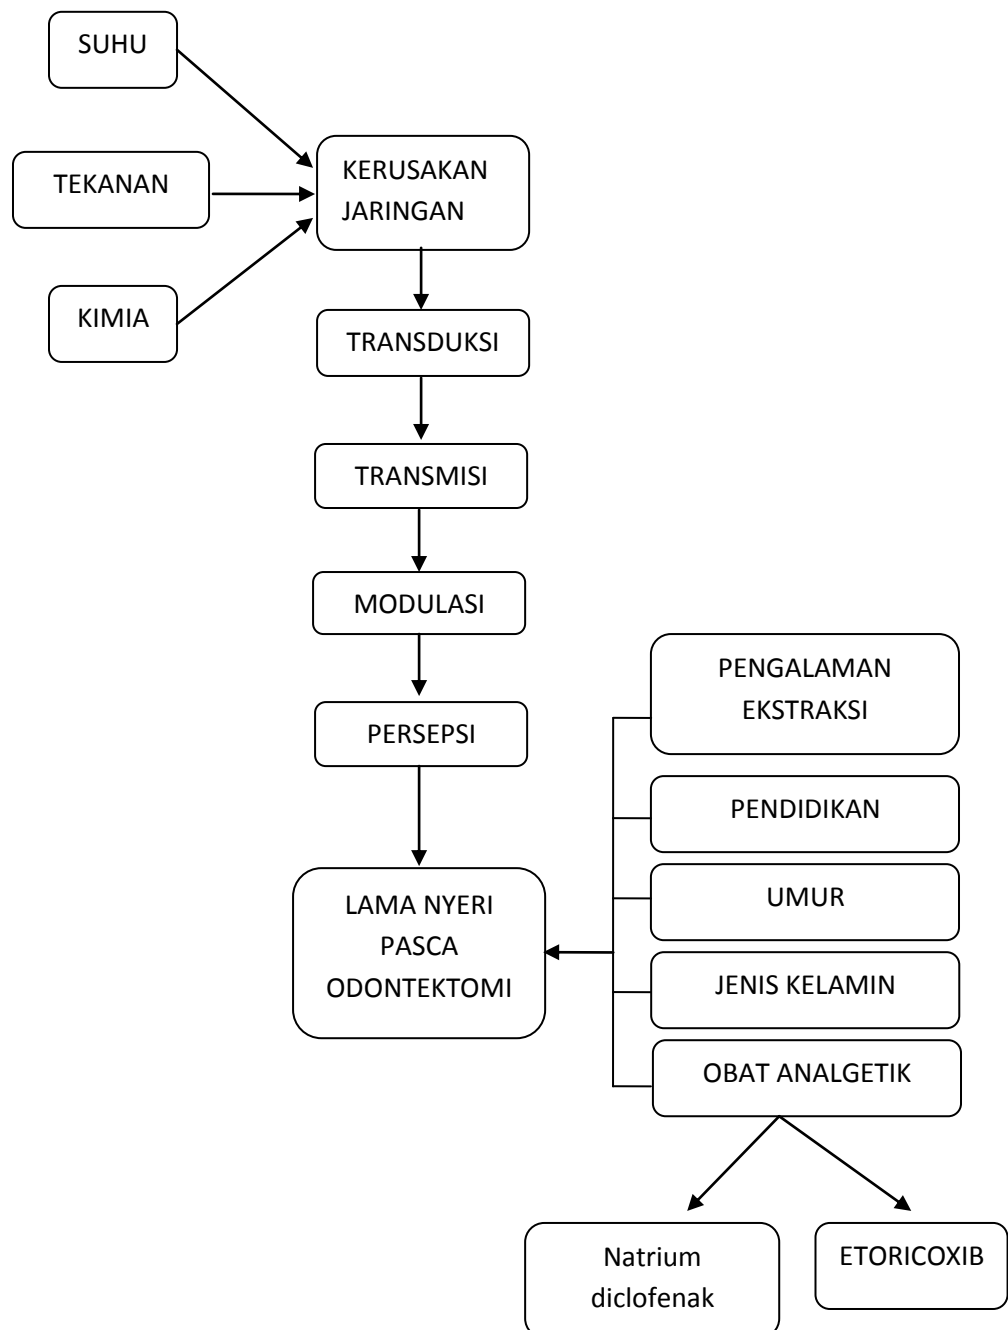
SUHU

TEKANAN

KIMIA

KERUSAKAN JARINGAN

TRANSDUKSI

TRANSMISI

MODULASI

PERSEPSI

LAMA NYERI PASCA ODONTEKTOMI

PENGALAMAN EKSTRAKSI

PENDIDIKAN

UMUR

JENIS KELAMIN

OBAT ANALGETIK

Natrium diclofenak

ETORICOXIB